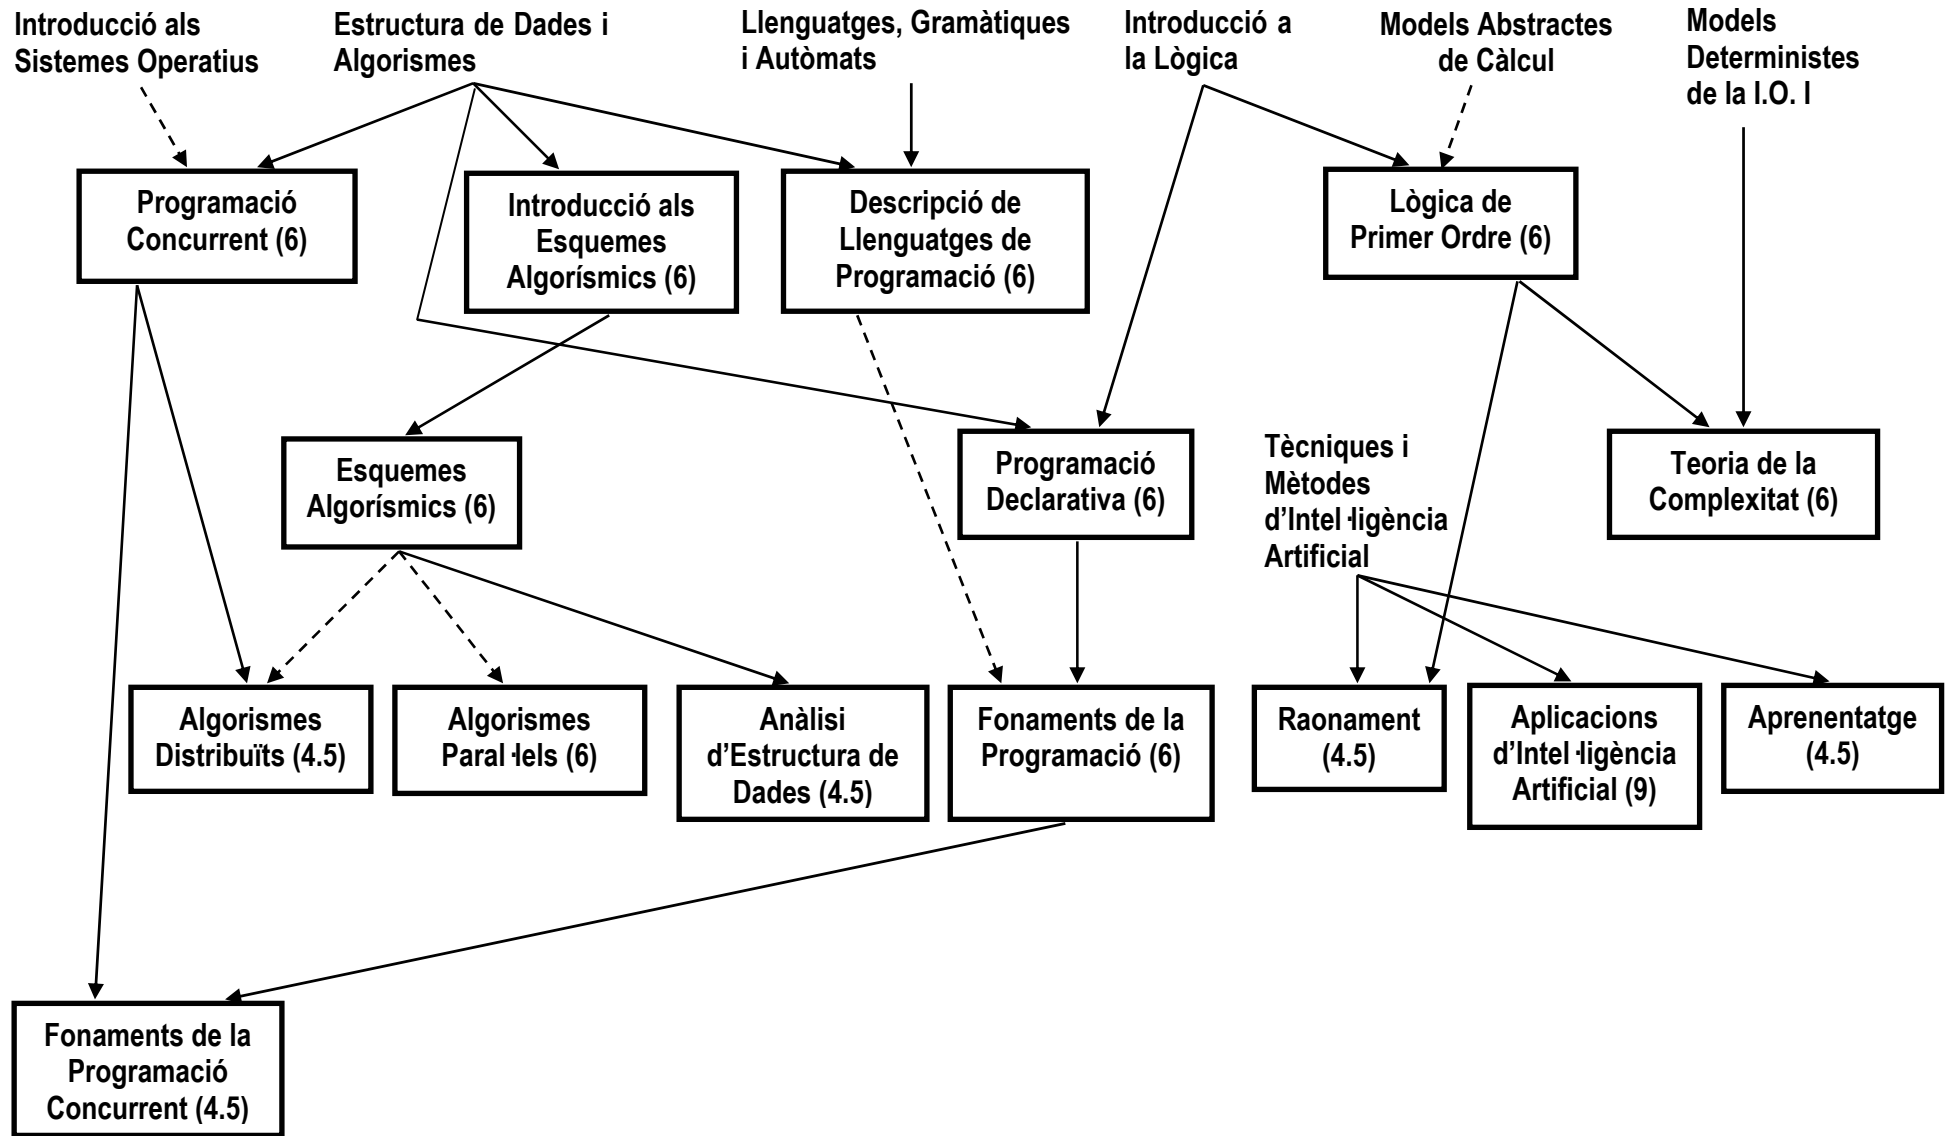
Introducció als Sistemes Operatius

Estructura de Dades i Algorismes

Llenguatges, Gramàtiques i Autòmats

Introducció a la Lògica

Models Abstractes de Càlcul

Models Deterministes de la I.O. I

Programació Concurrent (6)

Introducció als Esquemes Algorísmics (6)

Descripció de Llenguatges de Programació (6)

Lògica de Primer Ordre (6)

Esquemes Algorísmics (6)

Programació Declarativa (6)

Tècniques i Mètodes d'Intel·ligència Artificial

Teoria de la Complexitat (6)

Algorismes Distribuïts (4.5)

Algorismes Paral·lels (6)

Anàlisi d'Estructura de Dades (4.5)

Fonaments de la Programació (6)

Raonament (4.5)

Aplicacions d'Intel·ligència Artificial (9)

Aprenentatge (4.5)

Fonaments de la Programació Concurrent (4.5)